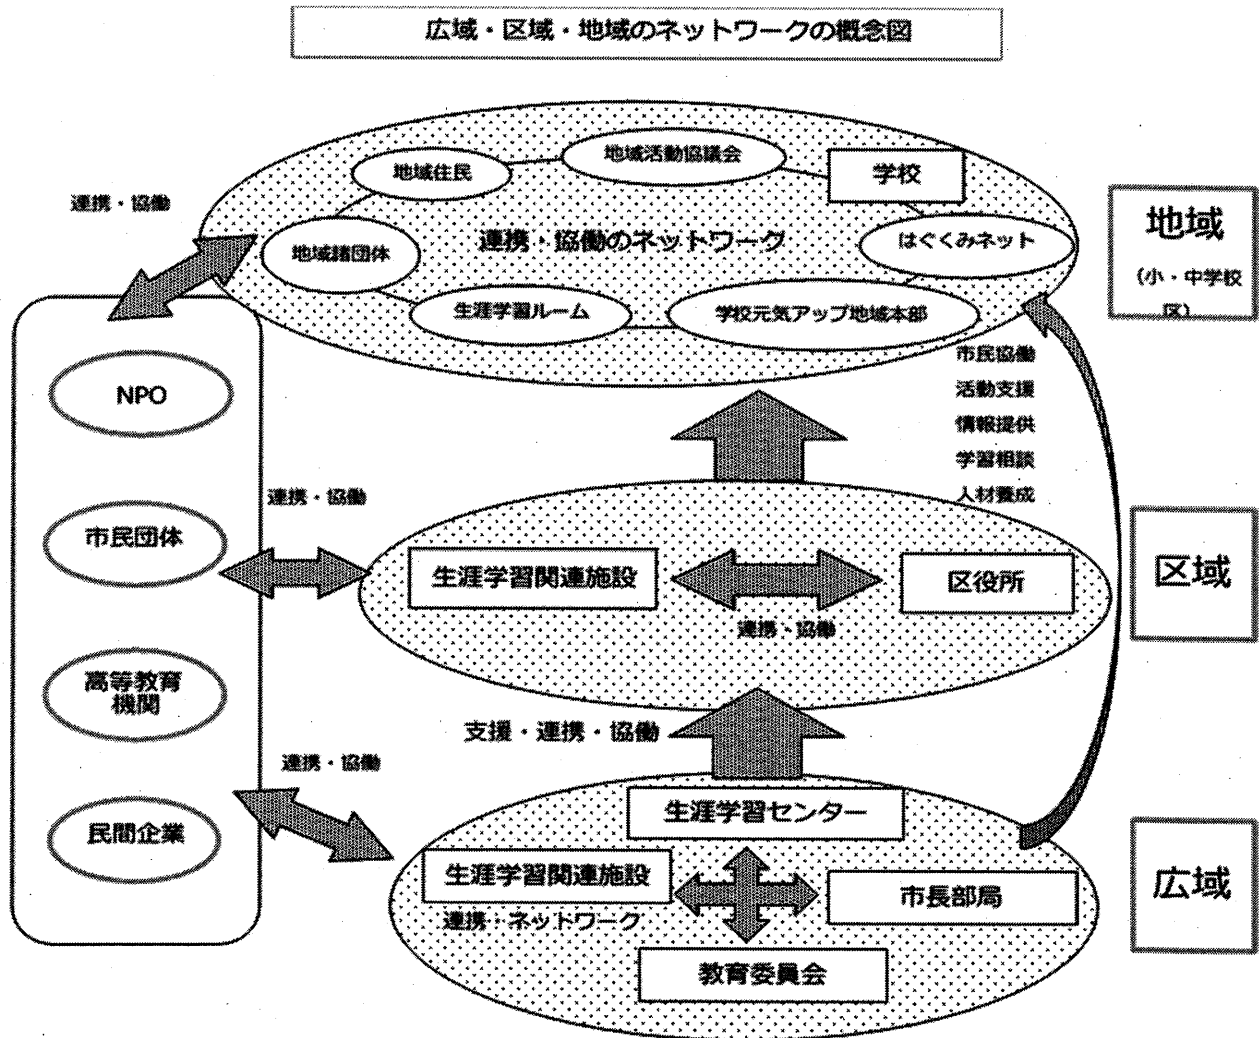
広域・区域・地域のネットワークの概念図

連携・協働

地域住民

地域活動協議会

学校

連携・協働のネットワーク

地域諸団体

はぐくみネット

生涯学習ルーム

学校元気アップ地域本部

地域
(小・中学校区)

NPO

市民団体

高等教育機関

民間企業

市民協働
活動支援
情報提供
学習相談
人材養成

連携・協働

生涯学習関連施設

区役所

連携・協働

区域

支援・連携・協働

連携・協働

生涯学習センター

生涯学習関連施設

市長部局

連携・ネットワーク

教育委員会

広域